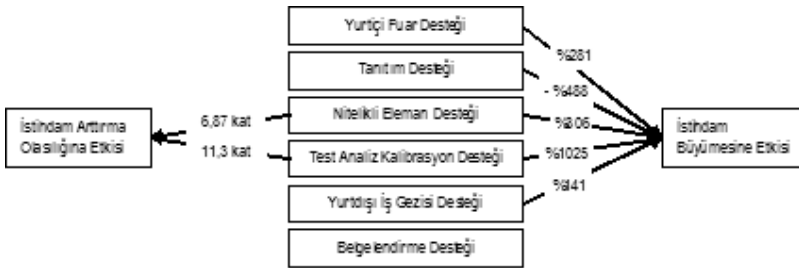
Yurtiçi Fuar Desteği

Tanıtım Desteği

Nitelikli Eleman Desteği

Test Analiz Kalibrasyon Desteği

Yurtdışı İş Gezisi Desteği

Belgelendirme Desteği

İstihdam Arttırma Olasılığına Etkisi

6,87 kat

11,3 kat

%281

- %488

%806

%1025

%141

İstihdam Büyümesine Etkisi